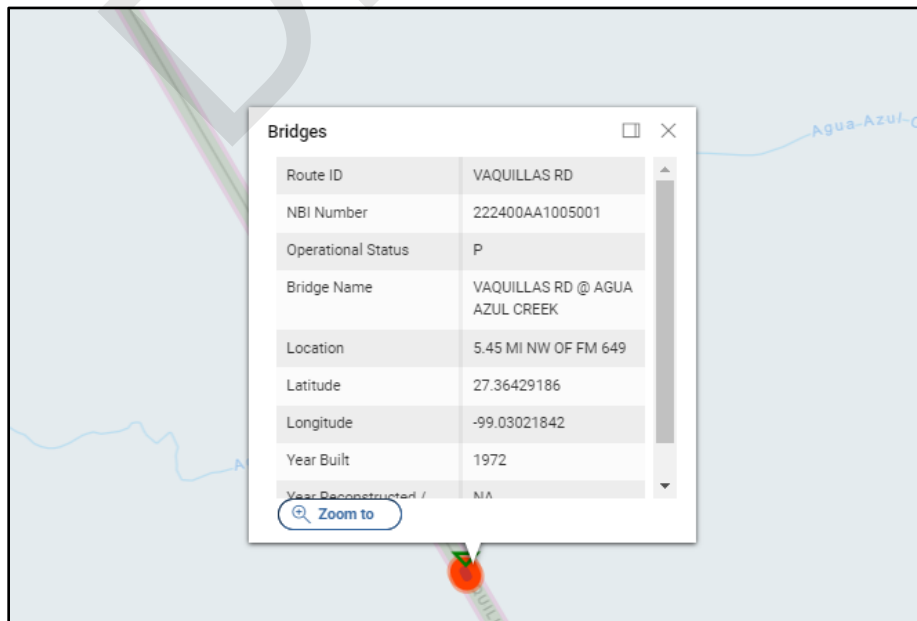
Agua-Azul-C

Bridges

| Route ID | VAQUILLAS RD |
|---|---|
| NBI Number | 222400AA1005001 |
| Operational Status | P |
| Bridge Name | VAQUILLAS RD @ AGUA AZUL CREEK |
| Location | 5.45 MI NW OF FM 649 |
| Latitude | 27.36429186 |
| Longitude | -99.03021842 |
| Year Built | 1972 |
| Year Reconstructed / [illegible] | NA |

Zoom to